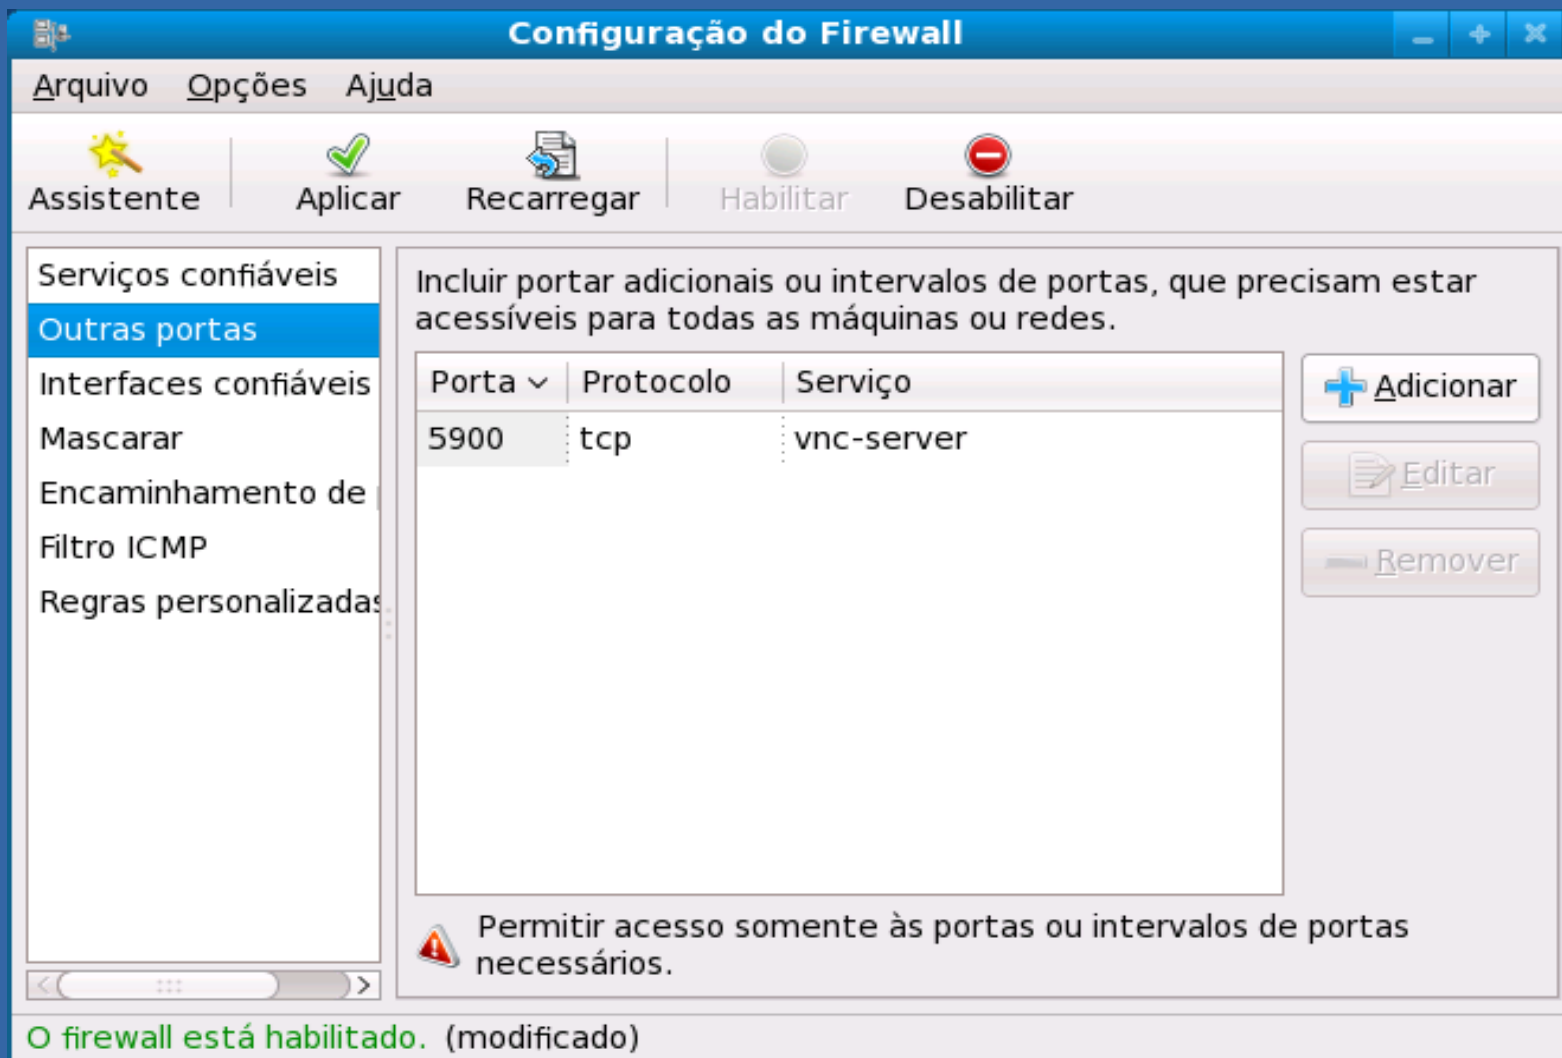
Configuração do Firewall

Arquivo Opções Ajuda

Assistente Aplicar Recarregar Habilitar Desabilitar

Serviços confiáveis
Outras portas
Interfaces confiáveis
Mascarar
Encaminhamento de
Filtro ICMP
Regras personalizadas

Incluir portar adicionais ou intervalos de portas, que precisam estar acessíveis para todas as máquinas ou redes.

| Porta | Protocolo | Serviço |
|---|---|---|
| 5900 | tcp | vnc-server |

Adicionar
Editar
Remover

Permitir acesso somente às portas ou intervalos de portas necessários.

O firewall está habilitado. (modificado)